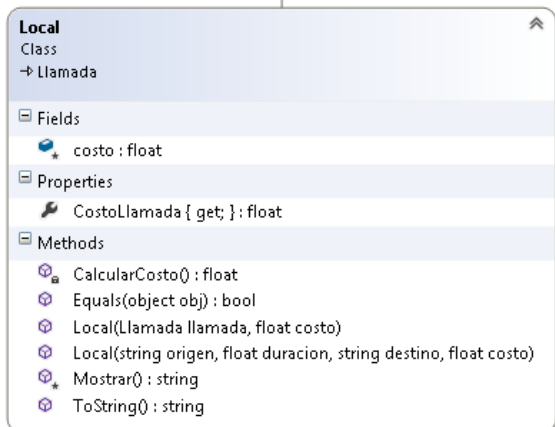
Local
Class
→ Llamada

Fields

costo : float

Properties

CostoLlamada { get; } : float

Methods

CalcularCosto() : float
Equals(object obj) : bool
Local(Llamada llamada, float costo)
Local(string origen, float duracion, string destino, float costo)
Mostrar() : string
ToString() : string